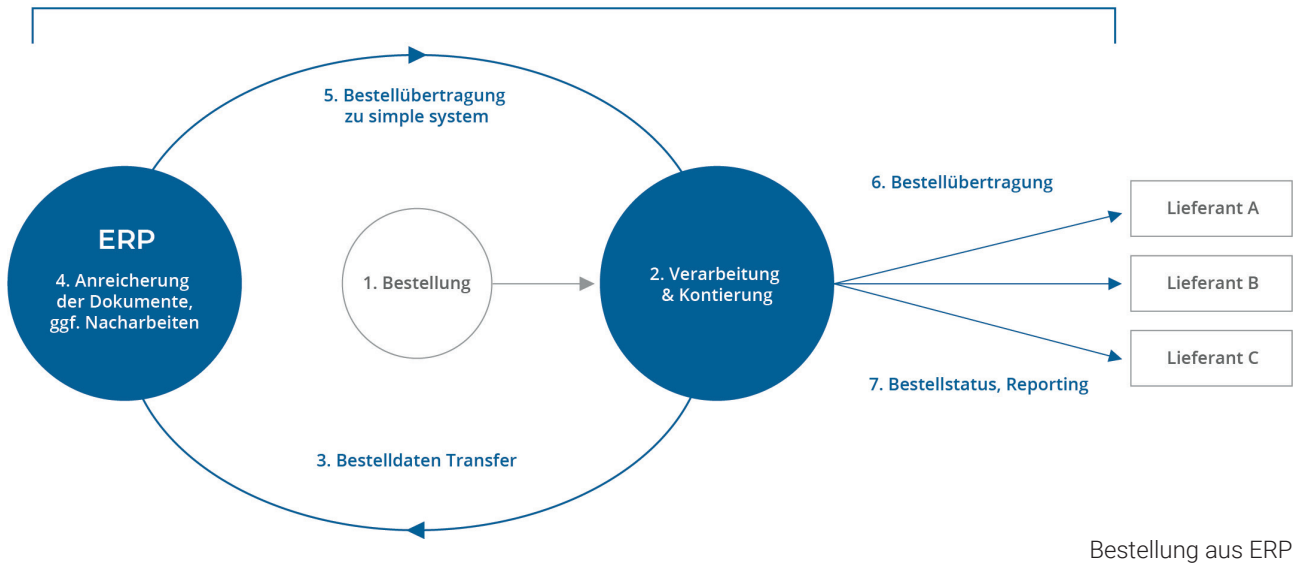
5. Bestellübertragung zu simple system

ERP

4. Anreicherung der Dokumente, ggf. Nacharbeiten

1. Bestellung

2. Verarbeitung & Kontierung

6. Bestellübertragung

Lieferant A

Lieferant B

Lieferant C

7. Bestellstatus, Reporting

3. Bestelldaten Transfer

Bestellung aus ERP